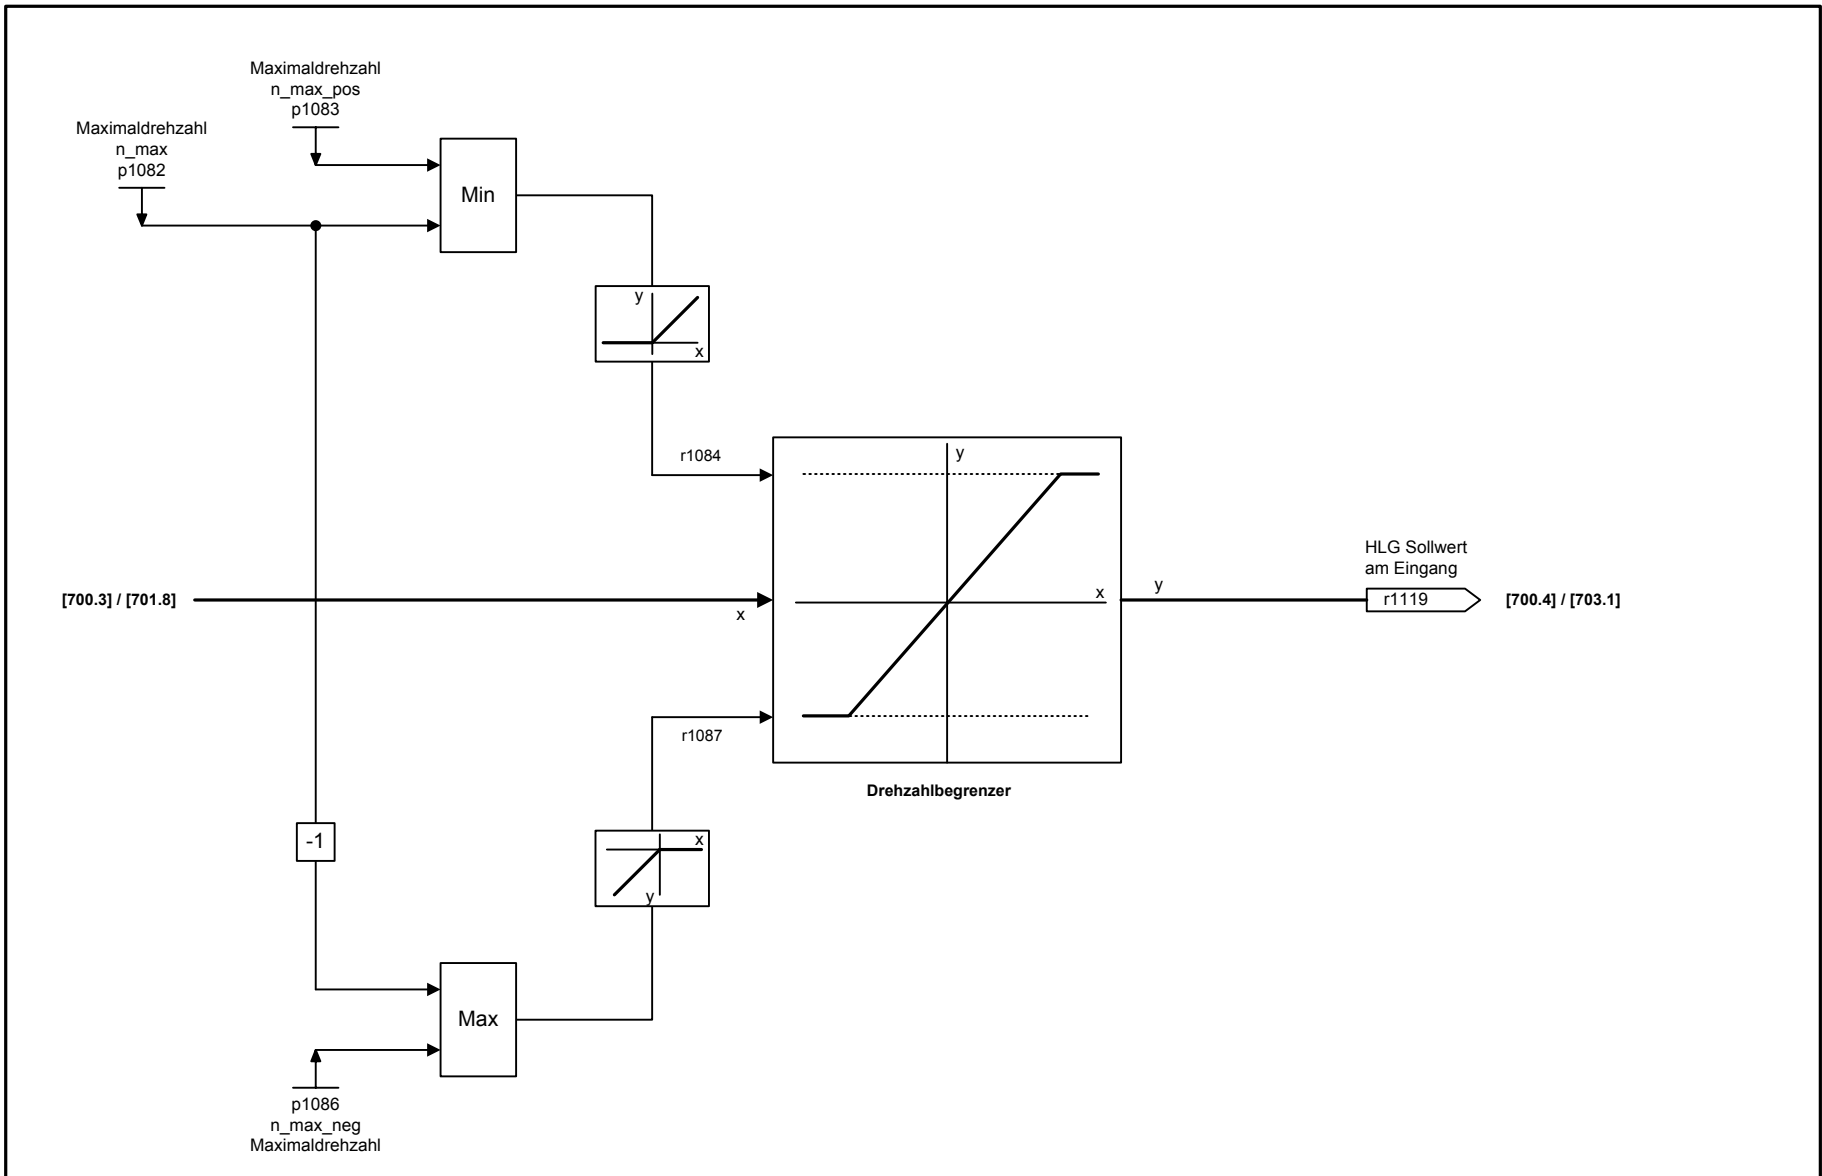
Maximaldrehzahl
n_max_pos
p1083

Maximaldrehzahl
n_max
p1082

Min

y
x

r1084

y

x

[700.3] / [701.8]

x

y

HLG Sollwert
am Eingang

r1119

[700.4] / [703.1]

r1087

Drehzahlbegrenzer

-1

x
y

Max

p1086
n_max_neg
Maximaldrehzahl